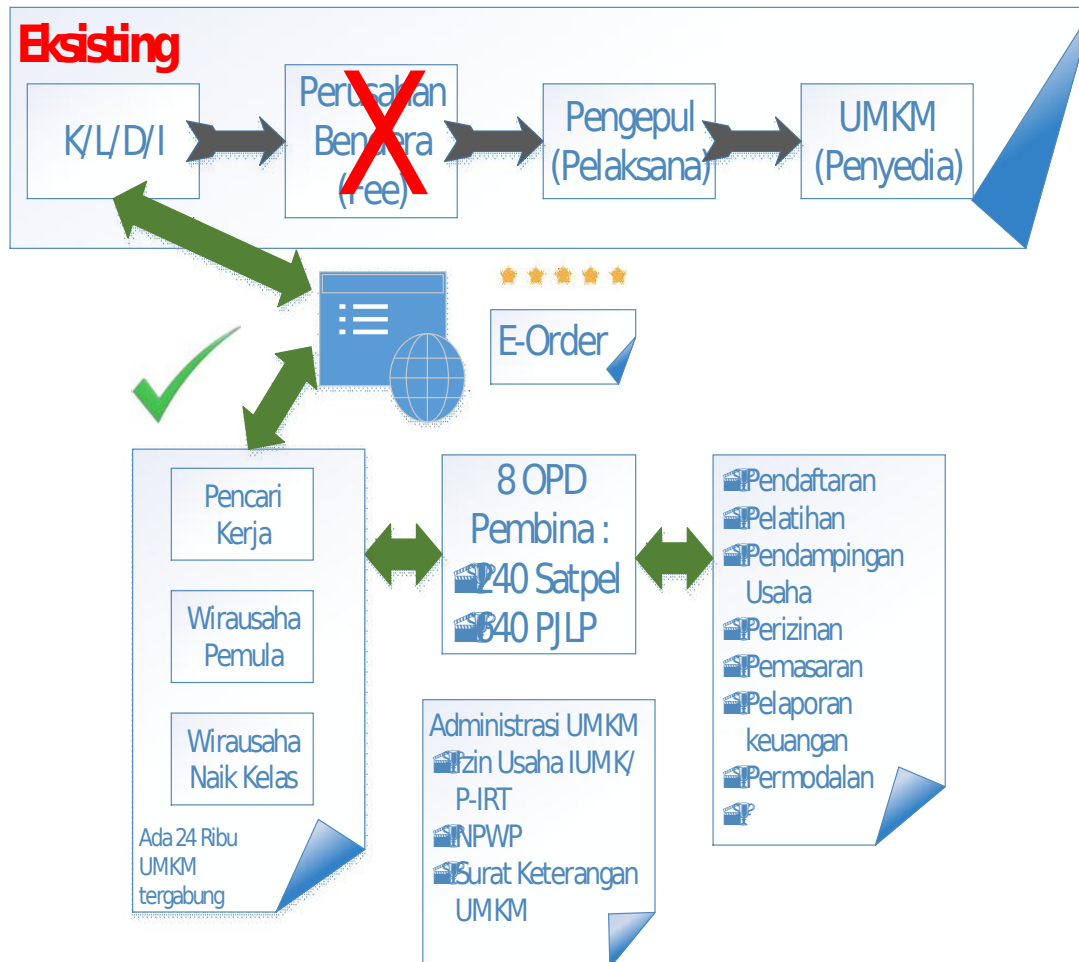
Eksisting

K/L/D/I

Perusahaan Bendera (Fee)

X

Pengepul (Pelaksana)

UMKM (Penyedia)

E-Order

Pencari Kerja

Wirausaha Pemula

Wirausaha Naik Kelas

Ada 24 Ribu UMKM tergabung

8 OPD Pembina :
240 Satpel
640 PJLP

Pendaftaran
Pelatihan
Pendampingan Usaha
Perizinan
Pemasaran
Pelaporan keuangan
Permodalan

Administrasi UMKM
Izin Usaha IUMK/ P-IRT
NPWP
Surat Keterangan UMKM